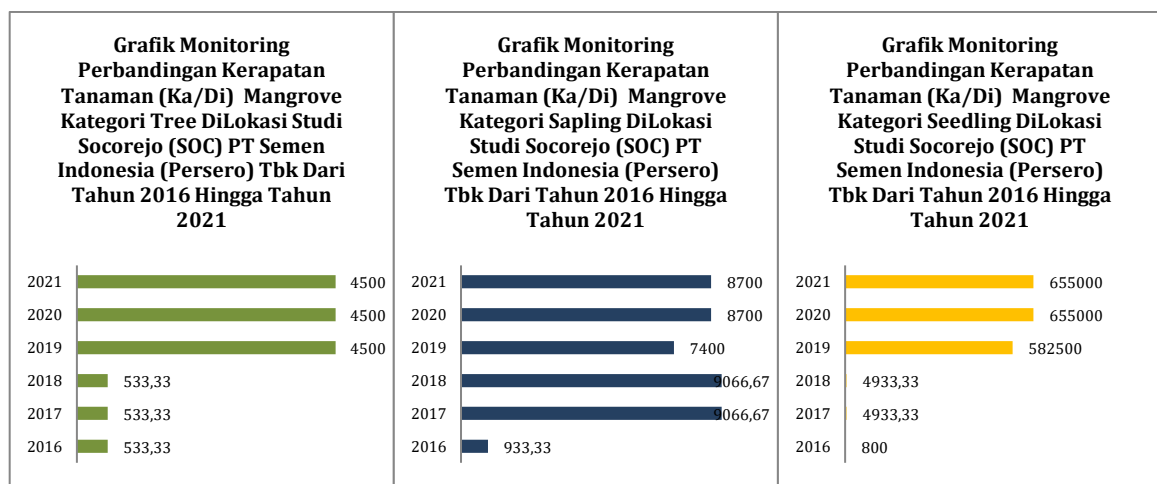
Grafik Monitoring Perbandingan Kerapatan Tanaman (Ka/Di) Mangrove Kategori Tree DiLokasi Studi Socorejo (SOC) PT Semen Indonesia (Persero) Tbk Dari Tahun 2016 Hingga Tahun 2021

| Tahun | Nilai |
|---|---|
| 2021 | 4500 |
| 2020 | 4500 |
| 2019 | 4500 |
| 2018 | 533,33 |
| 2017 | 533,33 |
| 2016 | 533,33 |

Grafik Monitoring Perbandingan Kerapatan Tanaman (Ka/Di) Mangrove Kategori Sapling DiLokasi Studi Socorejo (SOC) PT Semen Indonesia (Persero) Tbk Dari Tahun 2016 Hingga Tahun 2021

| Tahun | Nilai |
|---|---|
| 2021 | 8700 |
| 2020 | 8700 |
| 2019 | 7400 |
| 2018 | 9066,67 |
| 2017 | 9066,67 |
| 2016 | 933,33 |

Grafik Monitoring Perbandingan Kerapatan Tanaman (Ka/Di) Mangrove Kategori Seedling DiLokasi Studi Socorejo (SOC) PT Semen Indonesia (Persero) Tbk Dari Tahun 2016 Hingga Tahun 2021

| Tahun | Nilai |
|---|---|
| 2021 | 655000 |
| 2020 | 655000 |
| 2019 | 582500 |
| 2018 | 4933,33 |
| 2017 | 4933,33 |
| 2016 | 800 |